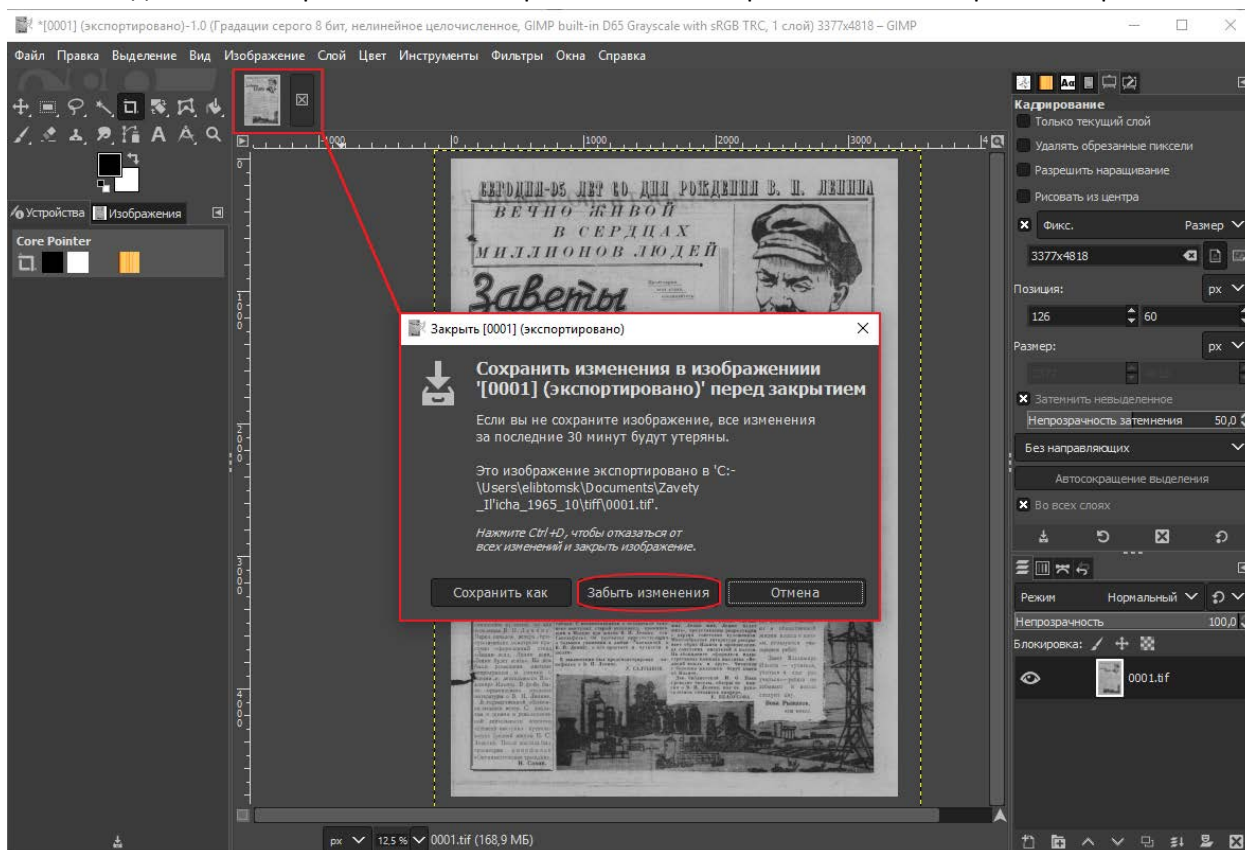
*[0001] (экспортировано)-1.0 (Градации серого 8 бит, нелинейное целочисленное, GIMP built-in D65 Grayscale with sRGB TRC, 1 слой) 3377x4818 – GIMP

Файл Правка Выделение Вид Изображение Слой Цвет Инструменты Фильтры Окна Справка

Устройства Изображения

Core Pointer

СЕГОДНЯ-95 ЛЕТ СО ДНЯ РОЖДЕНИЯ В. И. ЛЕНИНА
ВЕЧНО ЖИВОЙ
В СЕРДЦАХ
МИЛЛИОНОВ ЛЮДЕЙ
Заветы

Закрыть [0001] (экспортировано)

Сохранить изменения в изображениии '[0001] (экспортировано)' перед закрытием

Если вы не сохраните изображение, все изменения за последние 30 минут будут утеряны.

Это изображение экспортировано в 'C:-\Users\elibtomsk\Documents\Zavety_Il'icha_1965_10\tiff\0001.tif'.

Нажмите Ctrl+D, чтобы отказаться от всех изменений и закрыть изображение.

Сохранить как
Забыть изменения
Отмена

Кадрирование
Только текущий слой
Удалять обрезанные пиксели
Разрешить наращивание
Рисовать из центра
Фикс. Размер
3377x4818
Позиция: px
126 60
Размер: px
Затенить невыделенное
Непрозрачность затенения 50,0
Без направляющих
Автосокращение выделения
Во всех слоях

Режим Нормальный
Непрозрачность 100,0
Блокировка:
0001.tif

px 12.5 % 0001.tif (168,9 МБ)